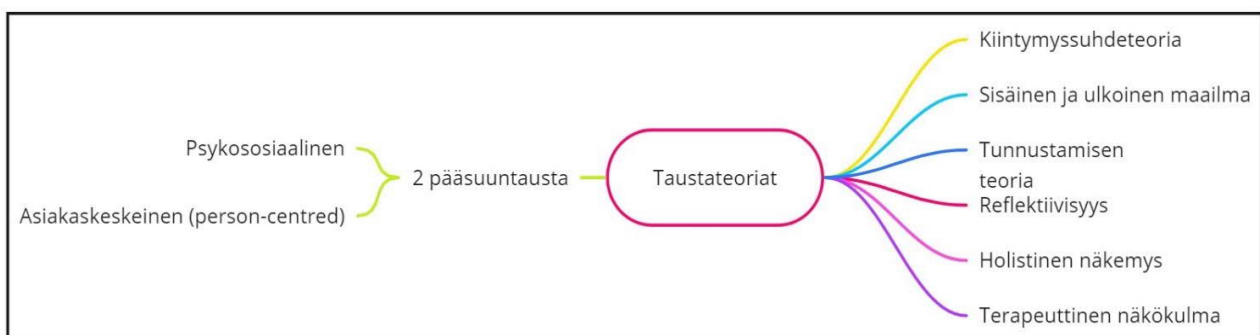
Psykososiaalinen

Asiakaskeskeinen (person-centred)

2 pääsuuntausta

Taustateoriat

Kiintymyssuhdeteoria

Sisäinen ja ulkoinen maailma

Tunnustamisen teoria

Reflektiivisyys

Holistinen näkemys

Terapeuttinen näkökulma